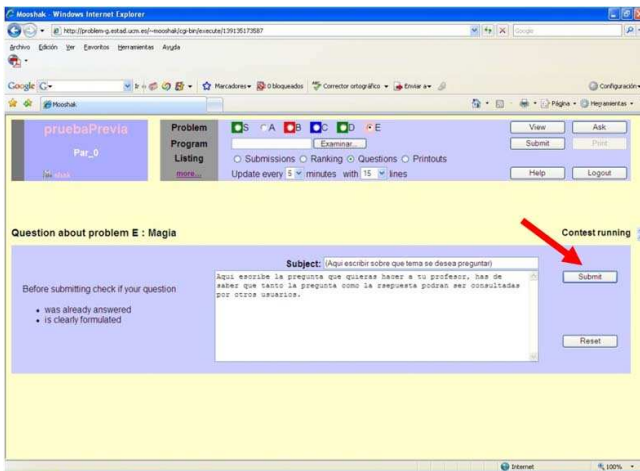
Mooshak - Windows Internet Explorer

http://problem-g.estad.ucm.es/~mooshak/cgi-bin/execute/139135173587

Google

Archivo Edición Ver Favoritos Herramientas Ayuda

Google G- Ir Marcadores 0 bloqueados Corrector ortográfico Enviar a Configuración

Mooshak

Página Herramientas

pruebaPrevia

Par_0

Problem S A B C D E

Program Examinar...

Listing Submissions Ranking Questions Printouts

more... Update every 5 minutes with 15 lines

View Ask

Submit Print

Help Logout

Question about problem E : Magia

Contest running

Subject: (Aqui escribir sobre que tema se desea preguntar)

Aqui escribe la pregunta que quieras hacer a tu profesor, has de saber que tanto la pregunta como la rsepuesta podran ser consultadas por otros usuarios.

Submit

Before submitting check if your question

• was already answered
• is clearly formulated

Reset

Internet

100%